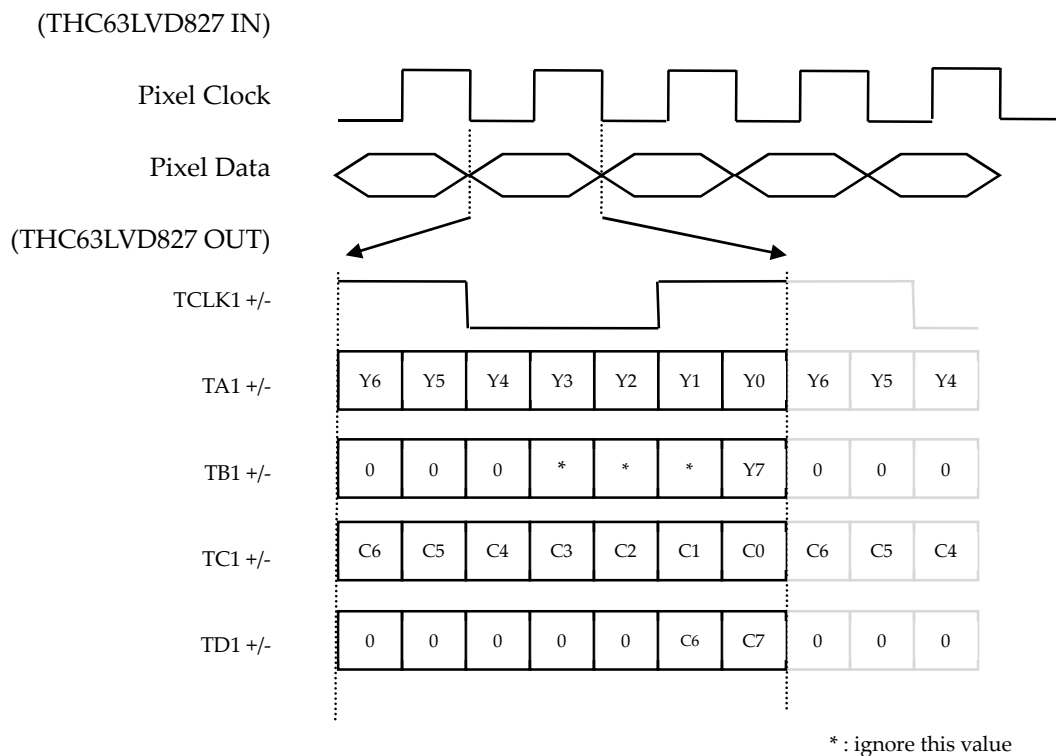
(THC63LVD827 IN)

Pixel Clock

Pixel Data

(THC63LVD827 OUT)

TCLK1 +/-

TA1 +/-

| Y6 | Y5 | Y4 | Y3 | Y2 | Y1 | Y0 | Y6 | Y5 | Y4 |
|---|---|---|---|---|---|---|---|---|---|

TB1 +/-

| 0 | 0 | 0 | * | * | * | Y7 | 0 | 0 | 0 |
|---|---|---|---|---|---|---|---|---|---|

TC1 +/-

| C6 | C5 | C4 | C3 | C2 | C1 | C0 | C6 | C5 | C4 |
|---|---|---|---|---|---|---|---|---|---|

TD1 +/-

| 0 | 0 | 0 | 0 | 0 | C6 | C7 | 0 | 0 | 0 |
|---|---|---|---|---|---|---|---|---|---|

* : ignore this value